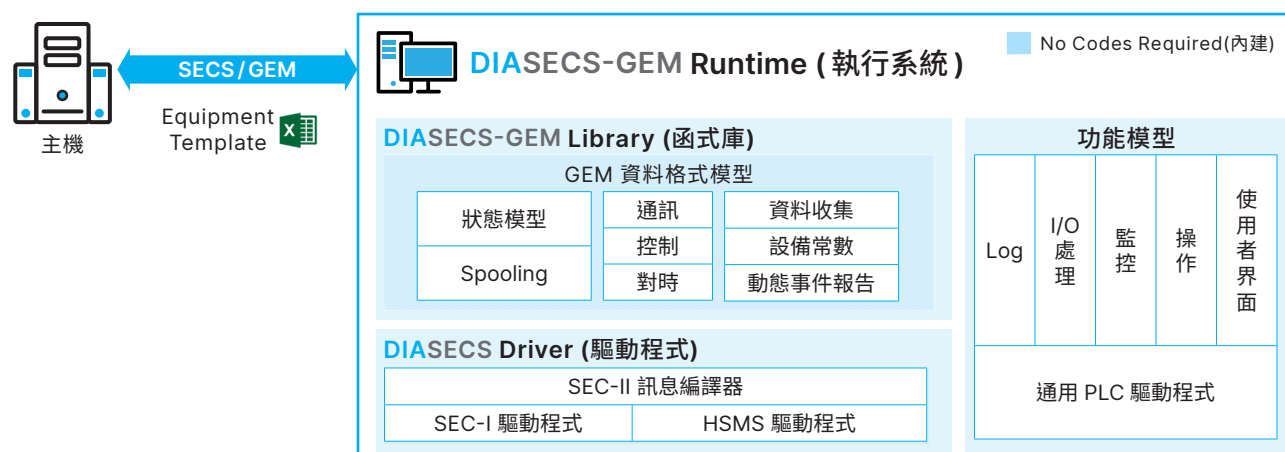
主機

SECS/GEM

Equipment Template

DIASECS-GEM Runtime ( 執行系統 )

No Codes Required(內建)

DIASECS-GEM Library (函式庫)

GEM 資料格式模型

| 狀態模型 | 通訊 | 資料收集 |
|---|---|---|
| | 控制 | 設備常數 |
| Spooling | 對時 | 動態事件報告 |

DIASECS Driver (驅動程式)

SEC-II 訊息編譯器

| SEC-I 驅動程式 | HSMS 驅動程式 |
|---|---|

功能模型

| Log | I/O 處理 | 監控 | 操作 | 使用者界面 |
|---|---|---|---|---|

通用 PLC 驅動程式